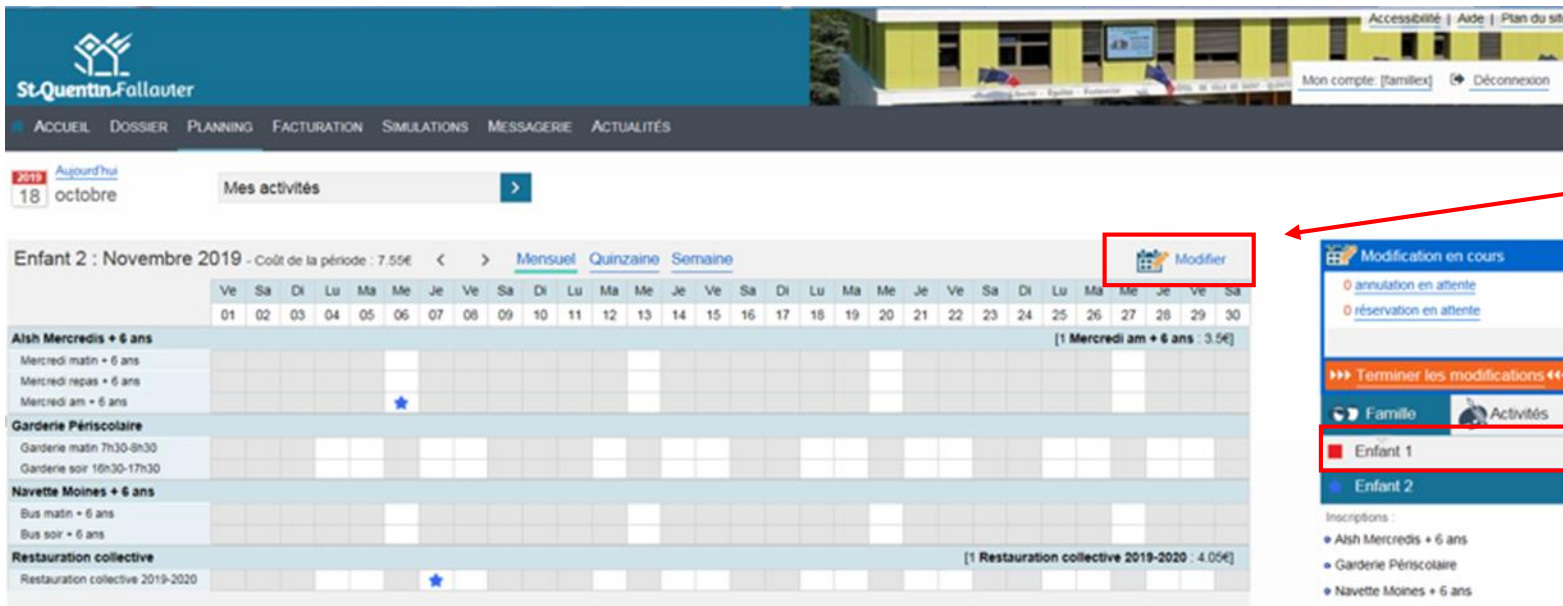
St-Quentin-Fallavier

Accessibilité | Aide | Plan du sit

Mon compte: [famillex] Déconnexion

ACCUEIL DOSSIER PLANNING FACTURATION SIMULATIONS MESSAGERIE ACTUALITÉS

2019 18 Aujourd'hui octobre

Mes activités

Enfant 2 : Novembre 2019 - Coût de la période : 7.55€ < > Mensuel Quinzaine Semaine

Modifier

| | Ve | Sa | Di | Lu | Ma | Me | Je | Ve | Sa | Di | Lu | Ma | Me | Je | Ve | Sa | Di | Lu | Ma | Me | Je | Ve | Sa | Di | Lu | Ma | Me | Je | Ve | Sa |
|---|---|---|---|---|---|---|---|---|---|---|---|---|---|---|---|---|---|---|---|---|---|---|---|---|---|---|---|---|---|---|
| | 01 | 02 | 03 | 04 | 05 | 06 | 07 | 08 | 09 | 10 | 11 | 12 | 13 | 14 | 15 | 16 | 17 | 18 | 19 | 20 | 21 | 22 | 23 | 24 | 25 | 26 | 27 | 28 | 29 | 30 |
| Alsh Mercredis + 6 ans | | | | | | | | | | | | | | | | | | | | | | | | | | | | | | |
| Mercredi matin + 6 ans | | | | | | | | | | | | | | | | | | | | | | | | | | | | | | |
| Mercredi repas + 6 ans | | | | | | | | | | | | | | | | | | | | | | | | | | | | | | |
| Mercredi am + 6 ans | | | | | | ★ | | | | | | | | | | | | | | | | | | | | | | | | |
| Garderie Périscolaire | | | | | | | | | | | | | | | | | | | | | | | | | | | | | | |
| Garderie matin 7h30-8h30 | | | | | | | | | | | | | | | | | | | | | | | | | | | | | | |
| Garderie soir 16h30-17h30 | | | | | | | | | | | | | | | | | | | | | | | | | | | | | | |
| Navette Moines + 6 ans | | | | | | | | | | | | | | | | | | | | | | | | | | | | | | |
| Bus matin + 6 ans | | | | | | | | | | | | | | | | | | | | | | | | | | | | | | |
| Bus soir + 6 ans | | | | | | | | | | | | | | | | | | | | | | | | | | | | | | |
| Restauration collective | | | | | | | | | | | | | | | | | | | | | | | | | | | | | | |
| Restauration collective 2019-2020 | | | | | | | ★ | | | | | | | | | | | | | | | | | | | | | | | |

[1 Mercredi am + 6 ans : 3.5€]

[1 Restauration collective 2019-2020 : 4.05€]

Modification en cours
0 annulation en attente
0 réservation en attente

Terminer les modifications

Famille Activités

Enfant 1
Enfant 2

Inscriptions :
• Alsh Mercredis + 6 ans
• Garderie Périscolaire
• Navette Moines + 6 ans